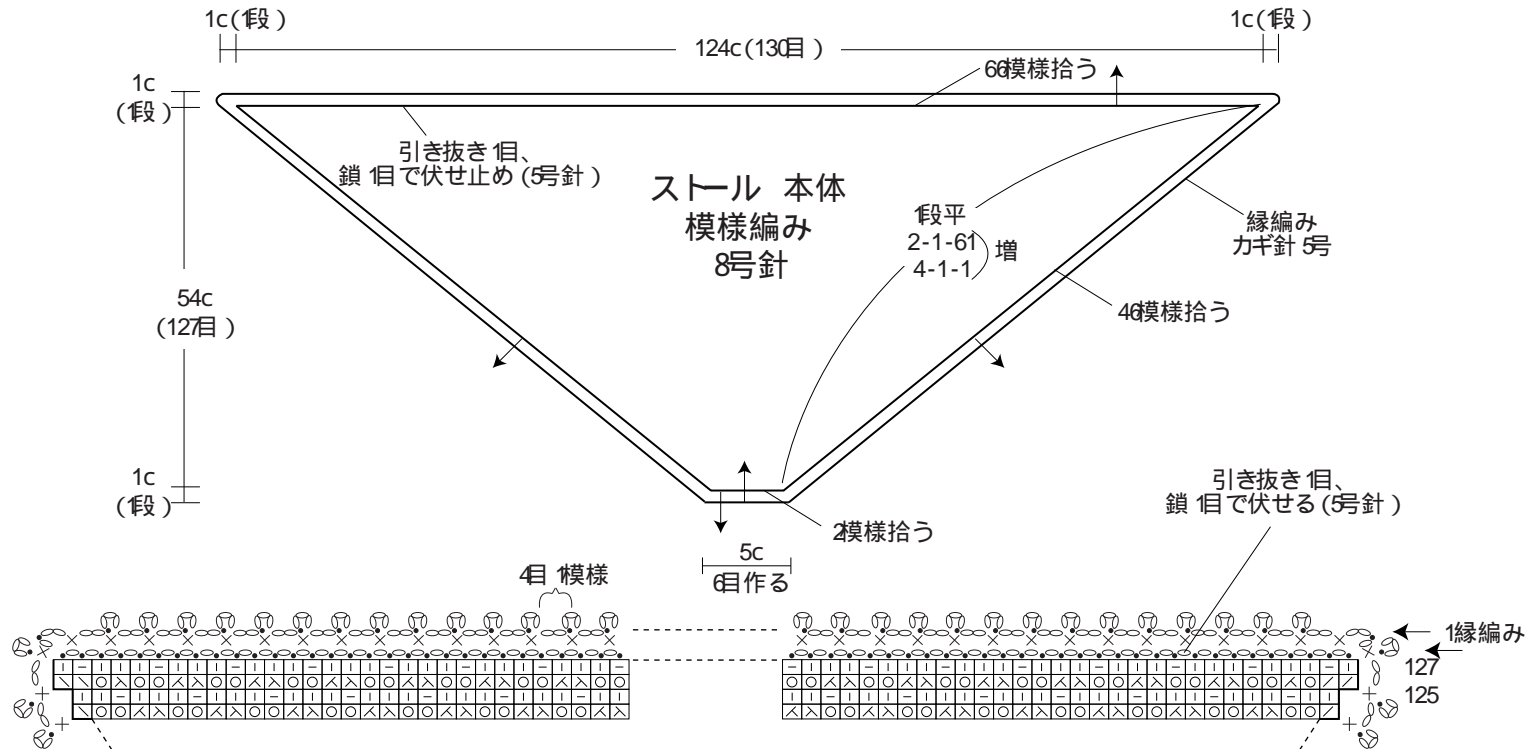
1c(1段)

124c(130目)

1c(1段)

66模様拾う

1c
(1段)

引き抜き1目、
鎖1目で伏せ止め(5号針)

ストール 本体
模様編み
8号針

1段平
2-1-61
4-1-1
増

緑編み
カギ針5号

54c
(127目)

46模様拾う

1c
(1段)

2模様拾う

5c
6目作る

引き抜き1目、
鎖1目で伏せる(5号針)

4目1模様

1緑編み

127

125